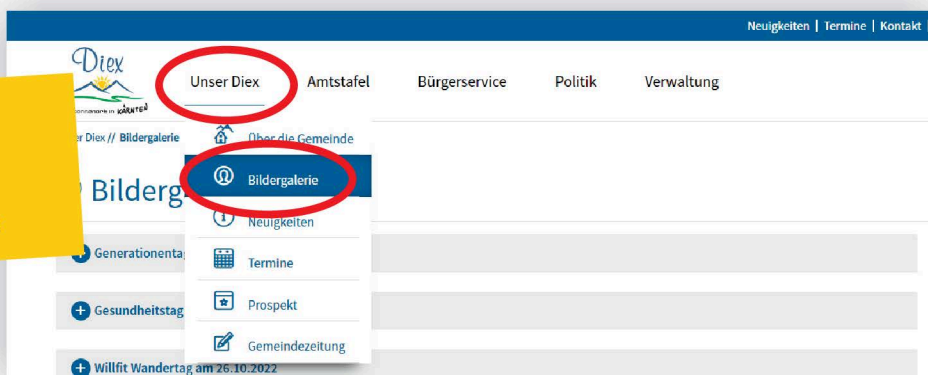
Neuigkeiten | Termine | Kontakt |

Diex
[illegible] KÄRNTEN

Unser Diex
Amtstafel
Bürgerservice
Politik
Verwaltung

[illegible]er Diex // Bildergalerie

Über die Gemeinde
Bildergalerie
Neuigkeiten
Termine
Prospekt
Gemeindezeitung

Bilderg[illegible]

Generationenta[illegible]

Gesundheitstag

Willfit Wandertag am 26.10.2022